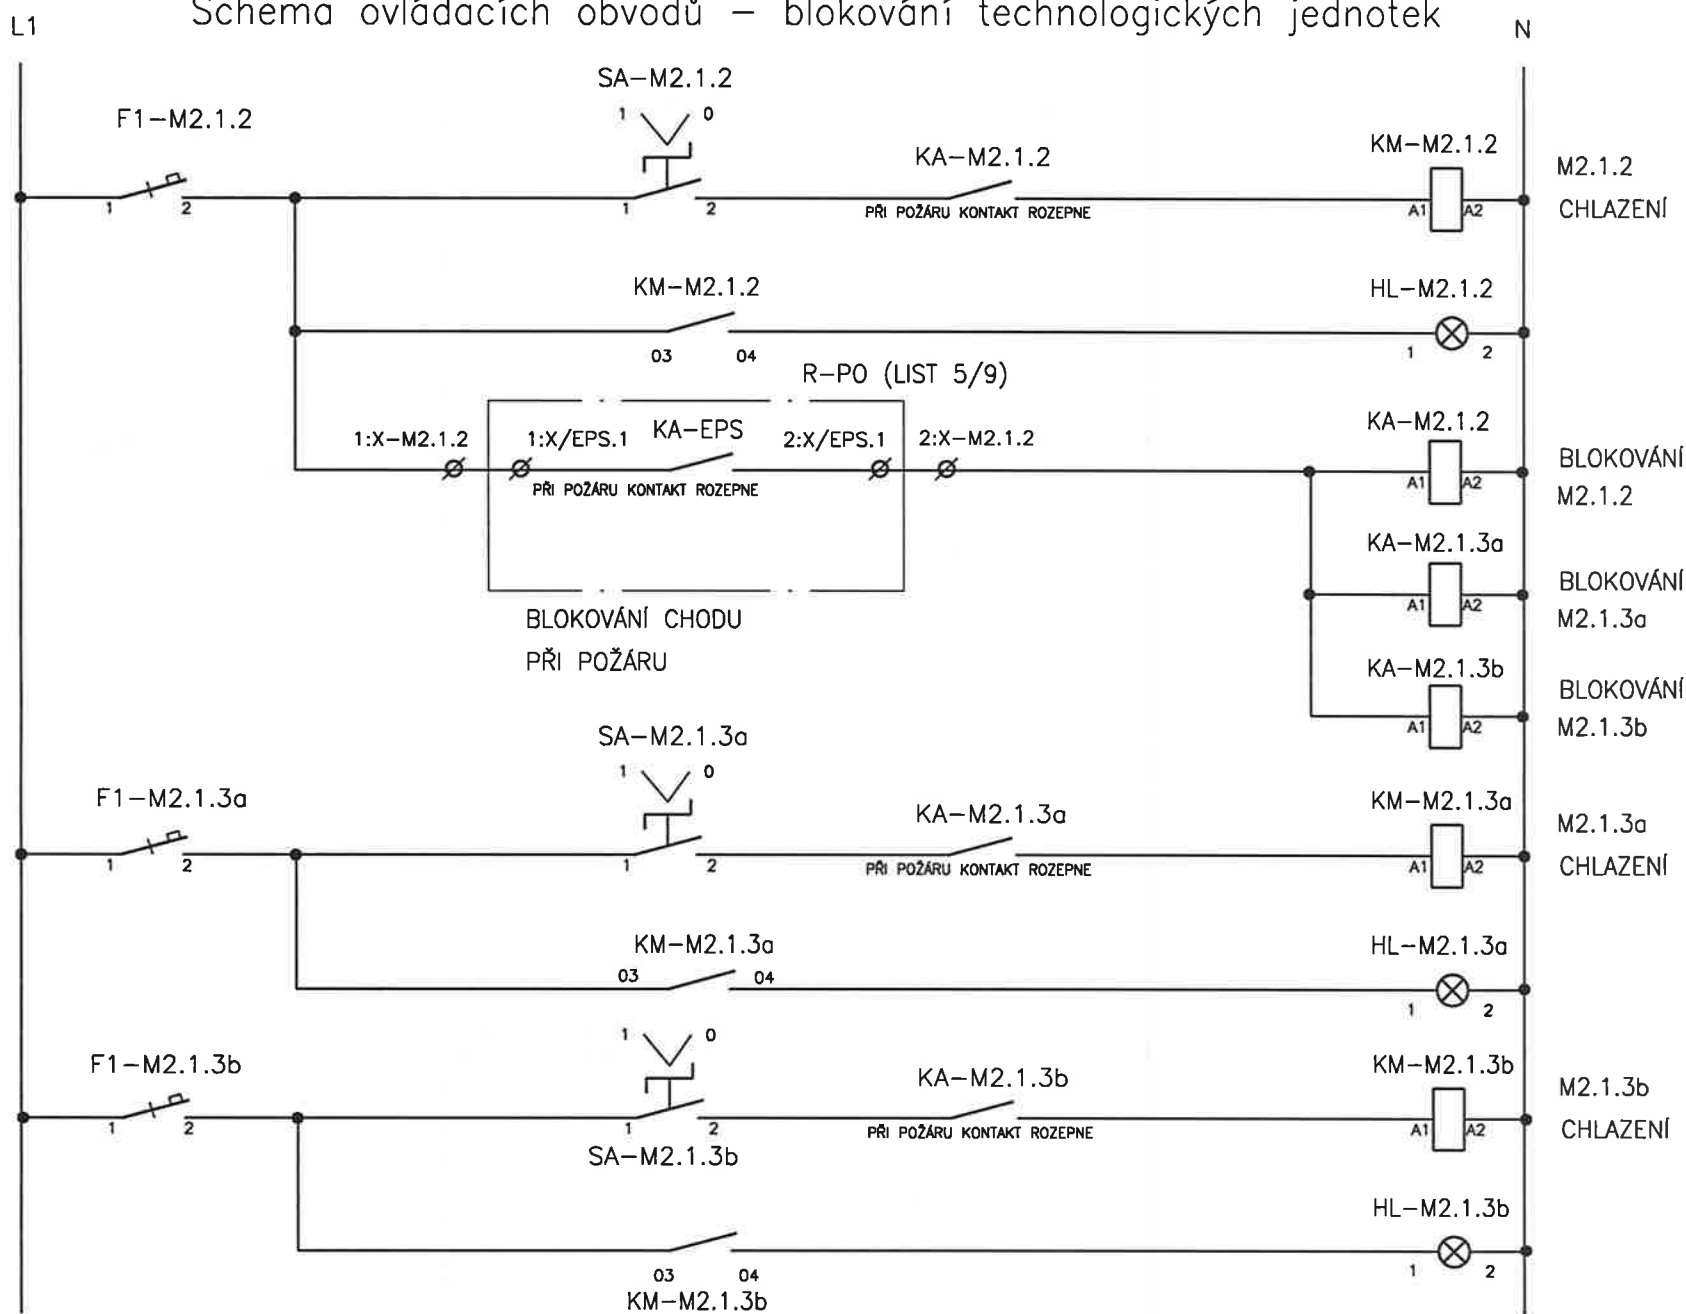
L1

Schema ovládacích obvodů – blokování technologických jednotek

N

SA–M2.1.2
1 0
F1–M2.1.2
1 2
1 2
KA–M2.1.2
PŘI POŽÁRU KONTAKT ROZEPNE
KM–M2.1.2
A1 A2
M2.1.2
CHLAZENÍ

KM–M2.1.2
03 04
HL–M2.1.2
1 2

R–PO (LIST 5/9)
1:X–M2.1.2
1:X/EPS.1
KA–EPS
2:X/EPS.1
2:X–M2.1.2
PŘI POŽÁRU KONTAKT ROZEPNE
KA–M2.1.2
A1 A2
BLOKOVÁNÍ
M2.1.2

KA–M2.1.3a
A1 A2
BLOKOVÁNÍ
M2.1.3a

BLOKOVÁNÍ CHODU
PŘI POŽÁRU

KA–M2.1.3b
A1 A2
BLOKOVÁNÍ
M2.1.3b

SA–M2.1.3a
1 0
F1–M2.1.3a
1 2
1 2
KA–M2.1.3a
PŘI POŽÁRU KONTAKT ROZEPNE
KM–M2.1.3a
A1 A2
M2.1.3a
CHLAZENÍ

KM–M2.1.3a
03 04
HL–M2.1.3a
1 2

1 0
F1–M2.1.3b
1 2
1 2
SA–M2.1.3b
KA–M2.1.3b
PŘI POŽÁRU KONTAKT ROZEPNE
KM–M2.1.3b
A1 A2
M2.1.3b
CHLAZENÍ

HL–M2.1.3b
03 04
KM–M2.1.3b
1 2